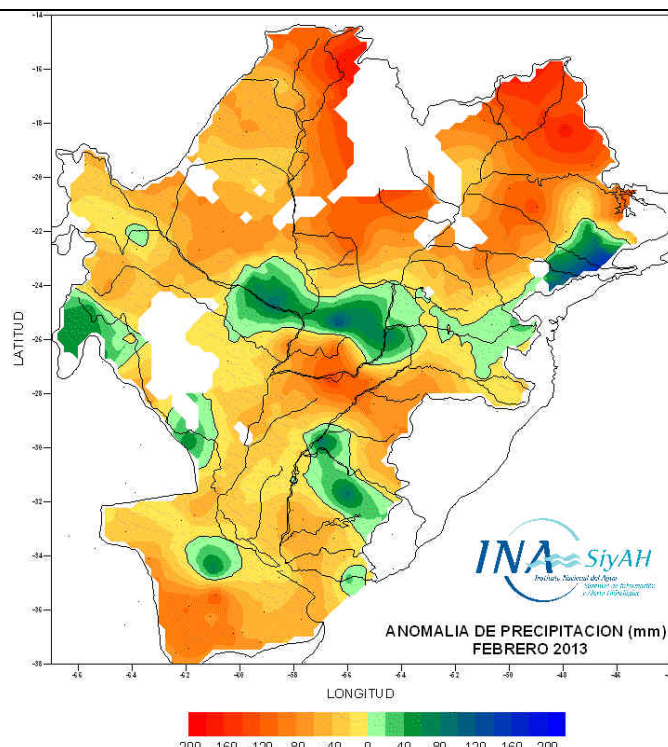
-14
-16
-18
-20
-22
-24
-26
-28
-30
-32
-34
-36
-38

LATITUD

-66 -64 -62 -60 -58 -56 -54 -52 -50 -48 -46

LONGITUD

INA SiyAH
Instituto Nacional del Agua
Sistema de Información y Alerta Hidrológico

ANOMALIA DE PRECIPITACION (mm)
FEBRERO 2013

-200 -160 -120 -80 -40 0 40 80 120 160 200